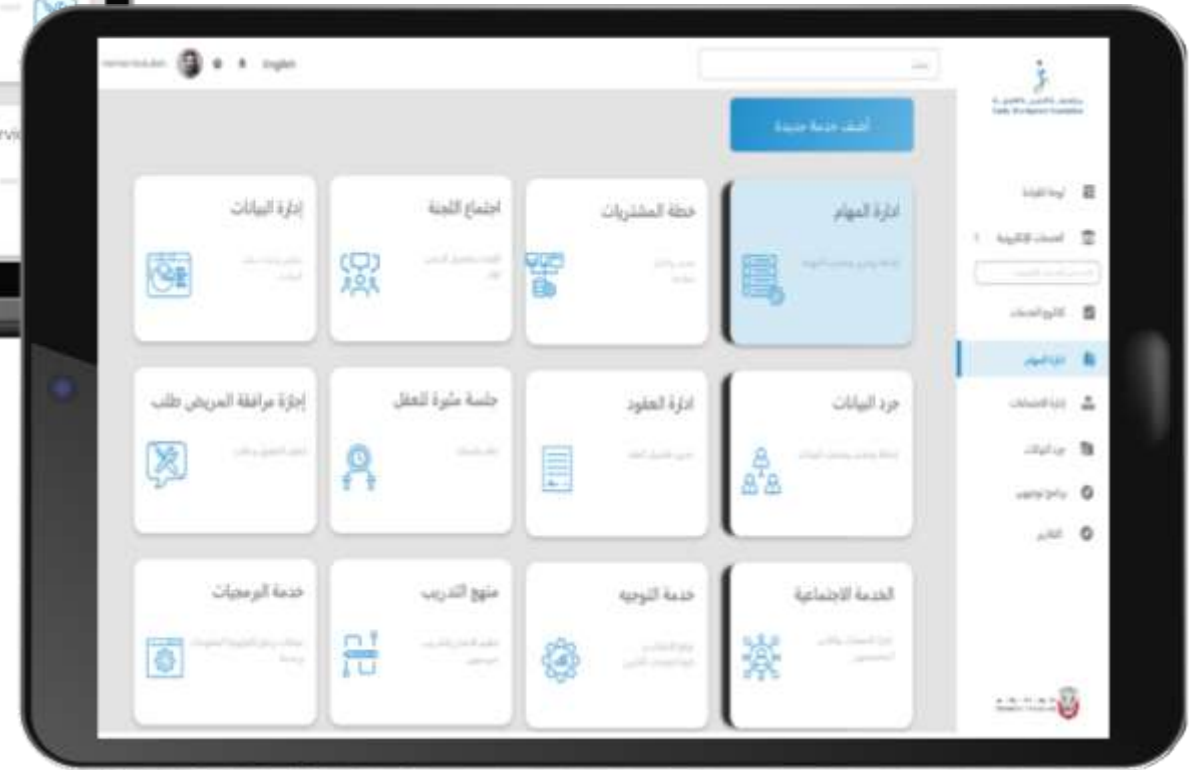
English

أضف خدمة جديدة

إدارة المهام

خطة المشتريات

اجتماع اللجنة

إدارة البيانات

جرد البيانات

ادارة العقود

جلسة مثيرة للعقل

إجازة مرافقة المريض طلب

الخدمة الاجتماعية

خدمة التوجيه

منهج التدريب

خدمة البرمجيات

Family Development Foundation